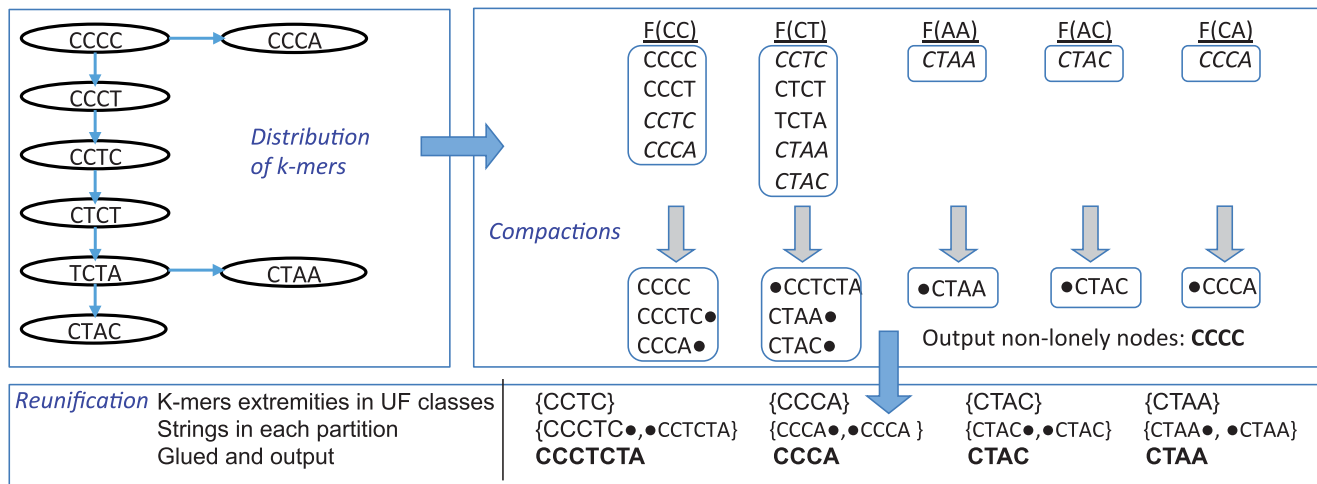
CCCC
CCCA
CCCT
CCTC
CTCT
TCTA
CTAA
CTAC

Distribution of k-mers

F(CC)
CCCC
CCCT
CCTC
CCCA

F(CT)
CCTC
CTCT
TCTA
CTAA
CTAC

F(AA)
CTAA

F(AC)
CTAC

F(CA)
CCCA

Compactions

CCCC
CCCTC●
CCCA●

●CCTCTA
CTAA●
CTAC●

●CTAA

●CTAC

●CCCA

Output non-lonely nodes: **CCCC**

Reunification
K-mers extremities in UF classes
Strings in each partition
Glued and output

{CCTC}
{CCCTC●,●CCTCTA}
**CCCTCTA**

{CCCA}
{CCCA●,●CCCA }
**CCCA**

{CTAC}
{CTAC●,●CTAC}
**CTAC**

{CTAA}
{CTAA●, ●CTAA}
**CTAA**